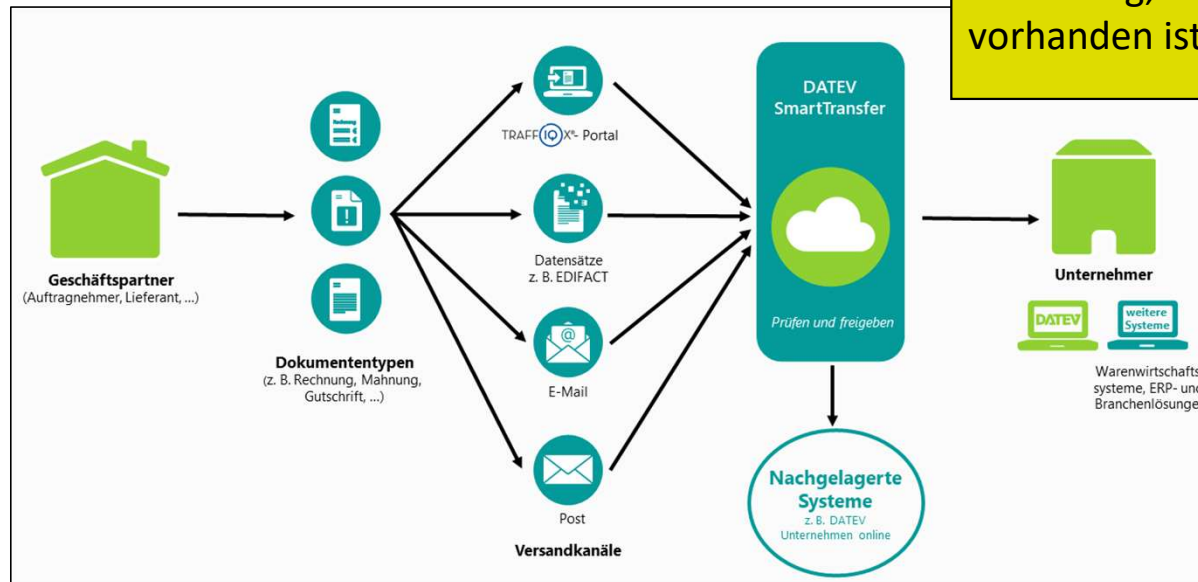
vorhanden ist

Geschäftspartner
(Auftragnehmer, Lieferant, ...)

Dokumententypen
(z. B. Rechnung, Mahnung, Gutschrift, ...)

TRAFFIQX®-Portal

Datensätze
z. B. EDIFACT

E-Mail

Post

Versandkanäle

DATEV
SmartTransfer

Prüfen und freigeben

Nachgelagerte Systeme
z. B. DATEV Unternehmen online

Unternehmer

DATEV

weitere Systeme

Warenwirtschafts-systeme, ERP- und Branchenlösunge